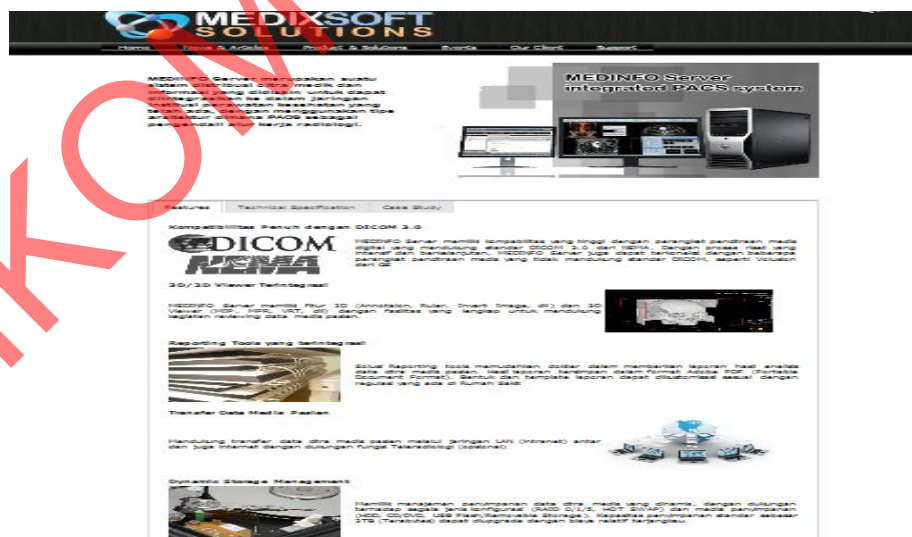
MEDIXSOFT SOLUTIONS

Home News & Article Product & Solutions Events Our Client Support

MEDINFO Server merupakan suatu sistem distribusi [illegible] medik dan informasi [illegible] dapat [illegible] dalam jaringan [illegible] yang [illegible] tipe arsitektur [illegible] PACS sebagai pengendali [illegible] kerja radiologi.

MEDINFO Server integrated PACS system

Features Technical Specification Case Study

Kompatibilitas Penuh dengan DICOM 3.0

DICOM NEMA

MEDINFO Server memiliki kompabilitas yang tinggi dengan perangkat pencitraan medis digital yang mendukung standar DICOM 3.0 dari NEMA. Dengan proses riset yang intensif dan berkelanjutan, MEDINFO Server juga dapat terkoneksi dengan beberapa perangkat pencitraan medis yang tidak mendukung standar DICOM, seperti Voluson dari GE

2D/3D Viewer Terintegrasi

MEDINFO Server memiliki fitur 2D (Annotation, Ruler, Invert Image, dll) dan 3D Viewer (MIP, MPR, VRT, dll) dengan fasilitas yang lengkap untuk mendukung kegiatan reviewing data media pasien.

Reporting Tools yang terintegrasi

Social Reporting tools memudahkan dokter dalam memberikan laporan hasil analisa data citra medis pasien. Hasil laporan tersimpan dalam format Adobe PDF (Portable Document Format). Bentuk dan template laporan dapat dikustomisasi sesuai dengan regulasi yang ada di Rumah Sakit

Transfer Data Media Pasien

Mendukung transfer data citra media pasien melalui jaringan LAN (Intranet) antar dan juga internet dengan dukungan fungsi Teleradiologi (optional)

Dynamic Storage Management

Memiliki manajemen penyimpanan data citra medis yang dinamis, dengan dukungan terhadap segala jenis konfigurasi (RAID 0/1/5, HOT SWAP) dan media penyimpanan (HDD, CD/DVD, USB Flash/Removable Storage). Kapasitas penyimpanan standar sebesar 2TB (Terabytes) dapat diupgrade dengan biaya relatif terjangkau.